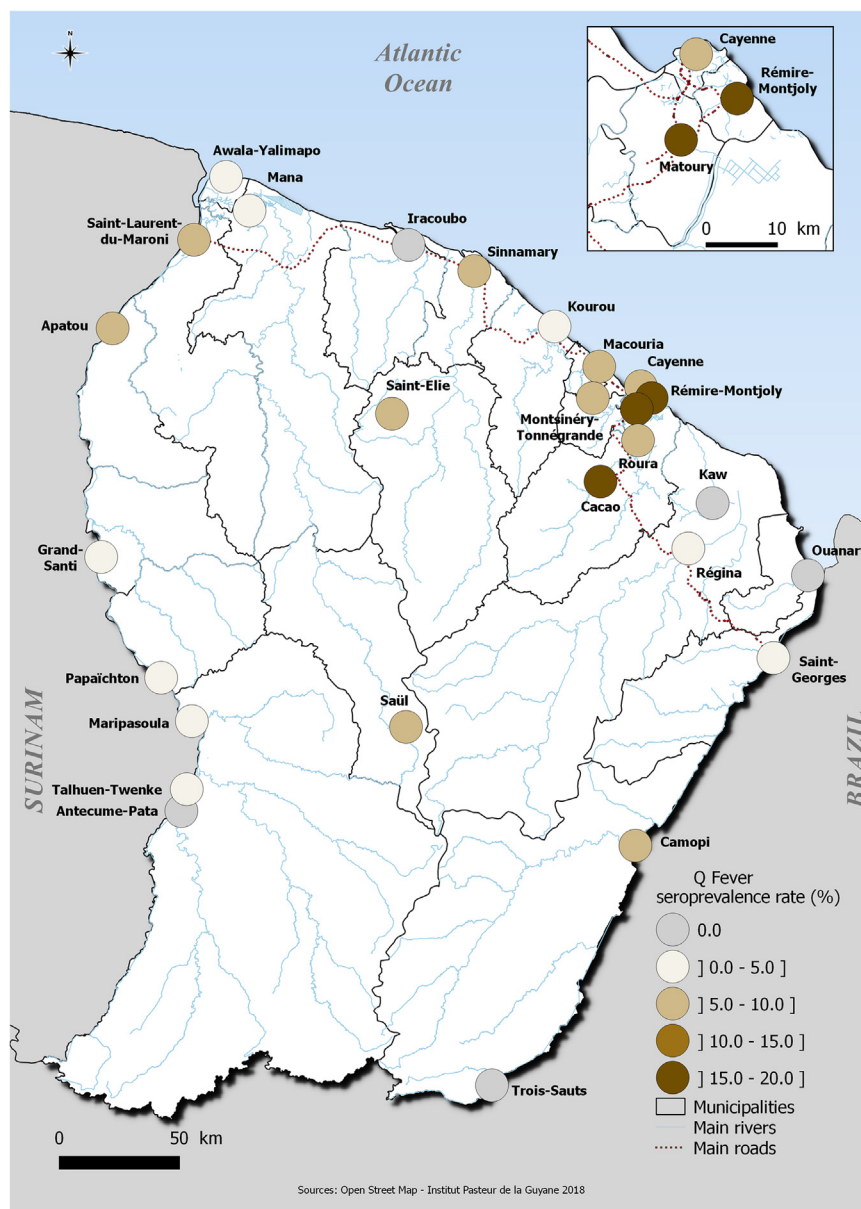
N

Atlantic Ocean

Cayenne
Rémire-Montjoly
Matoury
0 10 km

Awala-Yalimapo
Mana
Saint-Laurent-du-Maroni
Iracoubo
Sinnamary
Apatou
Kourou
Macouria
Cayenne
Rémire-Montjoly
Saint-Elie
Montsinéry-Tonnegrande
Roura
Cacao
Kaw
Grand-Santi
Régina
Ouanar
Papaïchton
Saint-Georges
Maripasoula
Saül
SURINAM
BRAZIL
Talhuen-Twenke
Antecume-Pata
Camopi

Q Fever seroprevalence rate (%)
0.0
] 0.0 - 5.0 ]
] 5.0 - 10.0 ]
] 10.0 - 15.0 ]
] 15.0 - 20.0 ]
Municipalities
Main rivers
Main roads

Trois-Sauts

0 50 km

Sources: Open Street Map - Institut Pasteur de la Guyane 2018